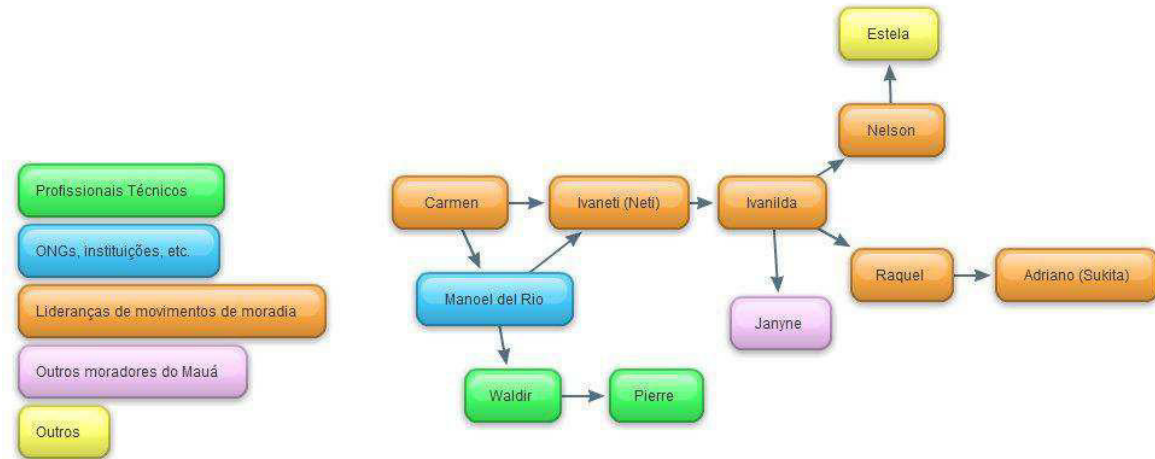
Profissionais Técnicos

ONGs, instituições, etc.

Lideranças de movimentos de moradia

Outros moradores do Mauá

Outros

Estela

Nelson

Carmen

Ivaneti (Neti)

Ivanilda

Manoel del Rio

Raquel

Adriano (Sukita)

Janyne

Waldir

Pierre